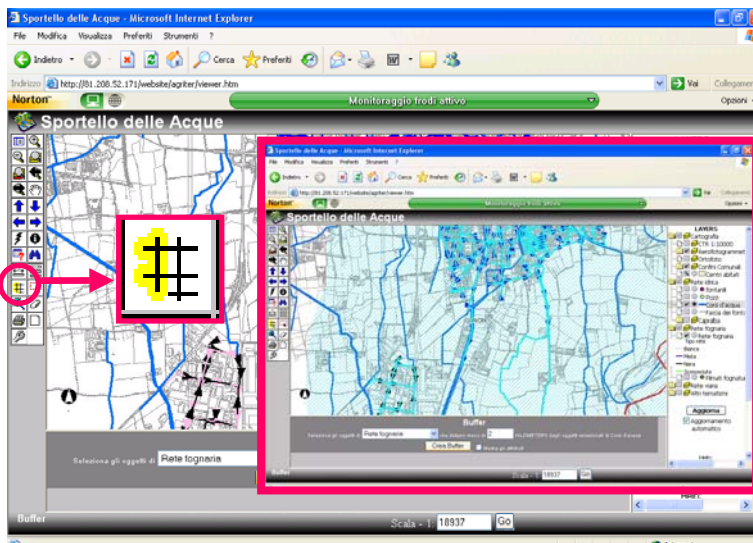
Sportello delle Acque - Microsoft Internet Explorer

File Modifica Visualizza Preferiti Strumenti ?

Indietro Cerca Preferiti

Indirizzo http://81.208.52.171/website/agriter/viewer.htm

Vai Collegamenti

Norton Monitoraggio frodi attivo Opzioni

Sportello delle Acque

Sportello delle Acque - Microsoft Internet Explorer

File Modifica Visualizza Preferiti Strumenti ?

Indietro Cerca Preferiti

Indirizzo http://81.208.52.171/website/agriter/viewer.htm

Vai Collegamenti

Norton Monitoraggio frodi attivo Opzioni

Sportello delle Acque

LAYERS
Cartografia
CTR 1:10000
Aerofotogrammetrico
Ortofoto
Confini Comunali
Centri abitati
Rete idrica
Fontanili
Pozzi
Corsi d'acqua
Fascia dei fonti
Captata
Rete fognaria
Rete fognaria
Tipo rete
Bianca
Mista
Nera
Scaricatore
Recapiti fognatura
Rete viaria
Aree tematiche

Aggiorna
Aggiornamento automatico

Buffer

Seleziona gli oggetti di Rete fognaria che distano meno di 2 in METRI dagli oggetti selezionati di Corsi d'acqua

Crea Buffer Mostra gli attributi

Scala - 1: 18937 Go

Seleziona gli oggetti di Rete fognaria

Buffer

Scala - 1: 18937 Go